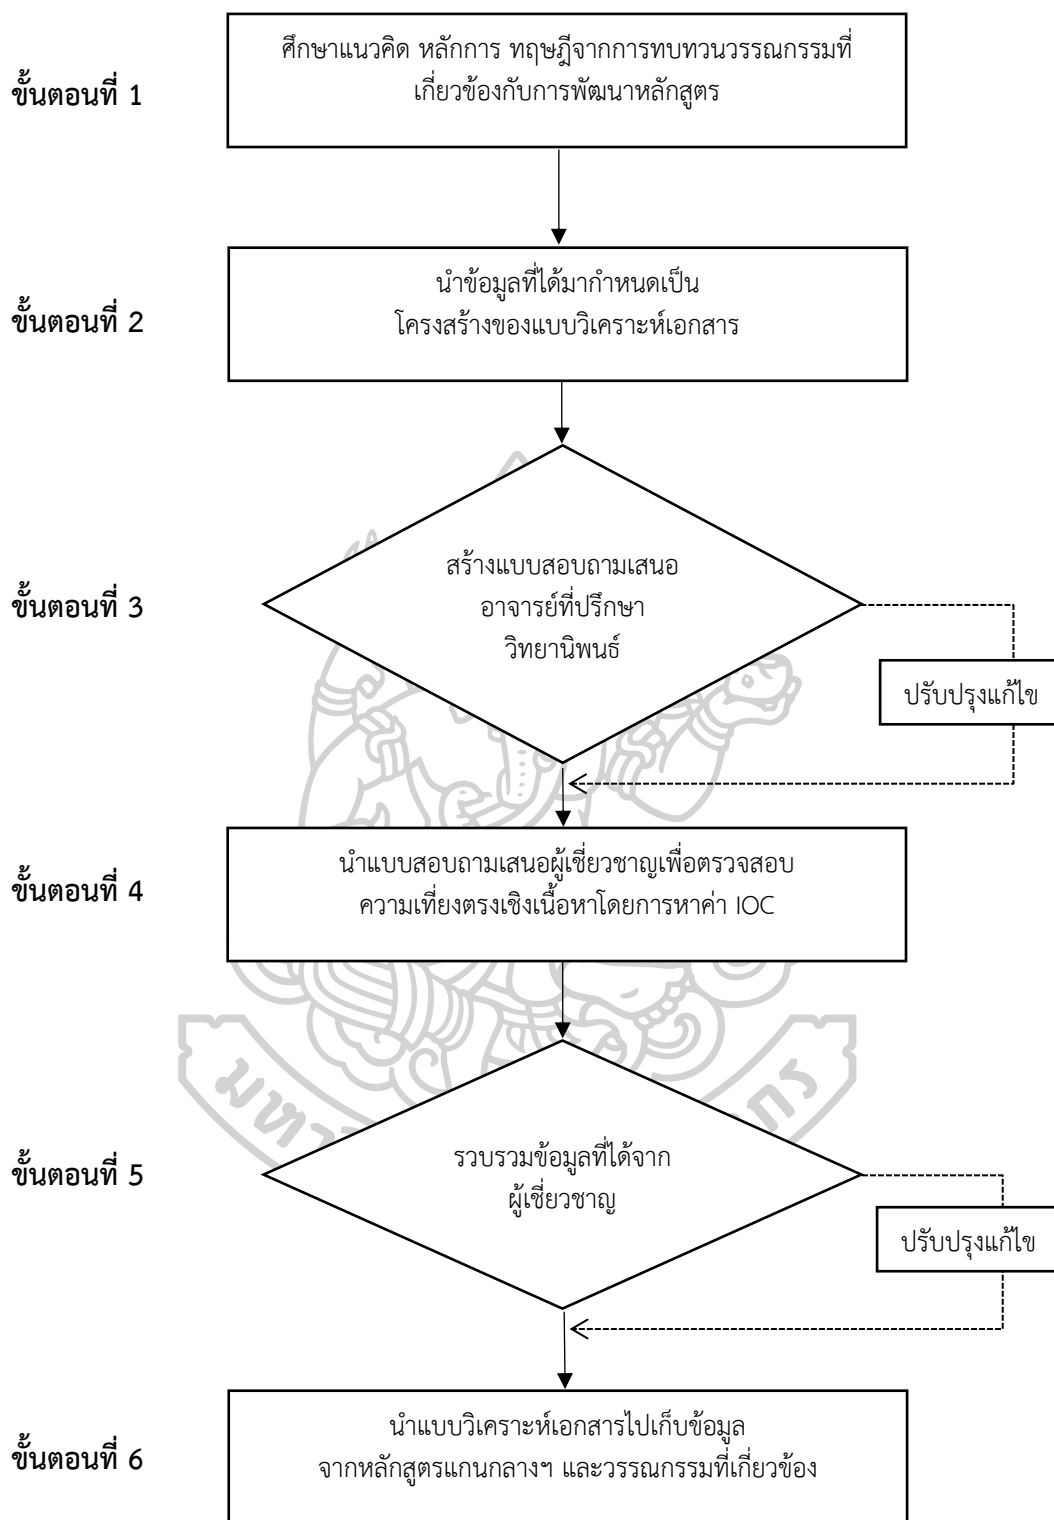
ขั้นตอนที่ 1

ศึกษาแนวคิด หลักการ ทฤษฎีจากการทบทวนวรรณกรรมที่เกี่ยวข้องกับการพัฒนาหลักสูตร

ขั้นตอนที่ 2

นำข้อมูลที่ได้มากำหนดเป็น โครงสร้างของแบบวิเคราะห์เอกสาร

ขั้นตอนที่ 3

สร้างแบบสอบถามเสนอ อาจารย์ที่ปรึกษา วิทยานิพนธ์

ปรับปรุงแก้ไข

ขั้นตอนที่ 4

นำแบบสอบถามเสนอผู้เชี่ยวชาญเพื่อตรวจสอบ ความเที่ยงตรงเชิงเนื้อหาโดยการหาค่า IOC

ขั้นตอนที่ 5

รวบรวมข้อมูลที่ได้จาก ผู้เชี่ยวชาญ

ปรับปรุงแก้ไข

ขั้นตอนที่ 6

นำแบบวิเคราะห์เอกสารไปเก็บข้อมูล จากหลักสูตรแกนกลางฯ และวรรณกรรมที่เกี่ยวข้อง